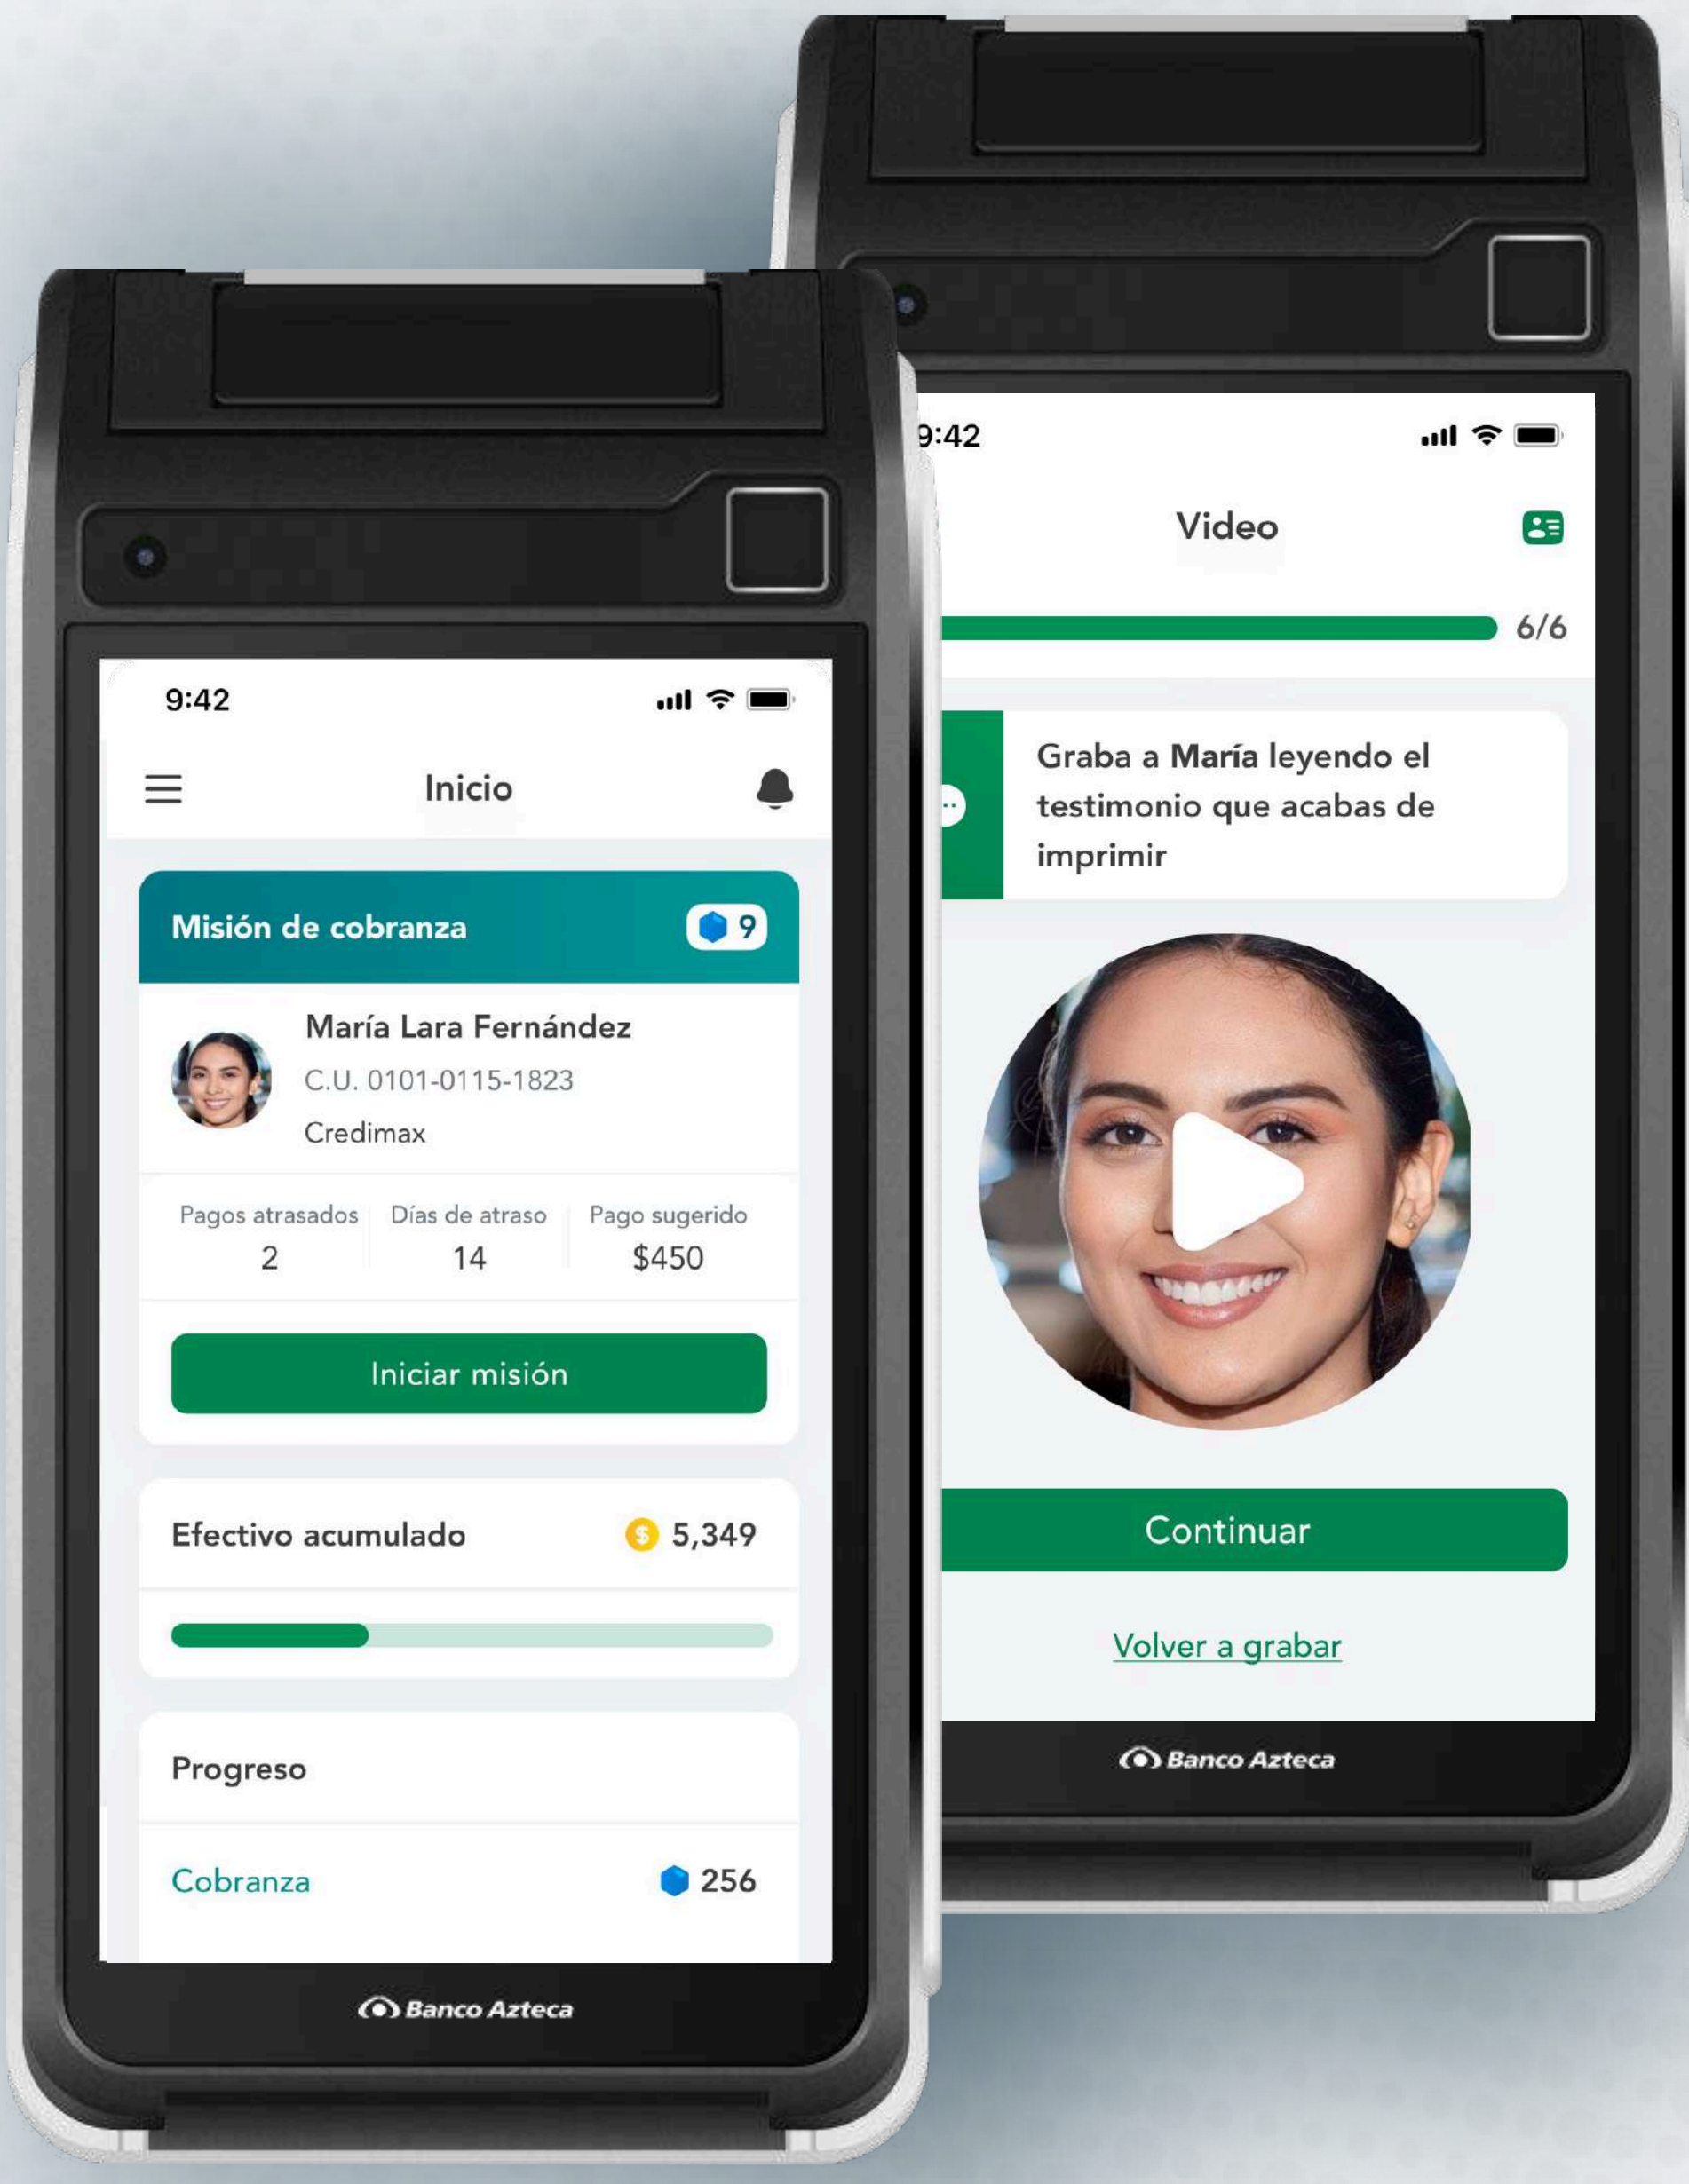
9:42

Inicio

Misión de cobranza 9

María Lara Fernández
C.U. 0101-0115-1823
Credimax

| Pagos atrasados | Días de atraso | Pago sugerido |
|---|---|---|
| 2 | 14 | $450 |

Iniciar misión

Efectivo acumulado 5,349

Progreso

Cobranza 256

Banco Azteca

9:42

Video

6/6

Graba a María leyendo el testimonio que acabas de imprimir

Continuar

Volver a grabar

Banco Azteca